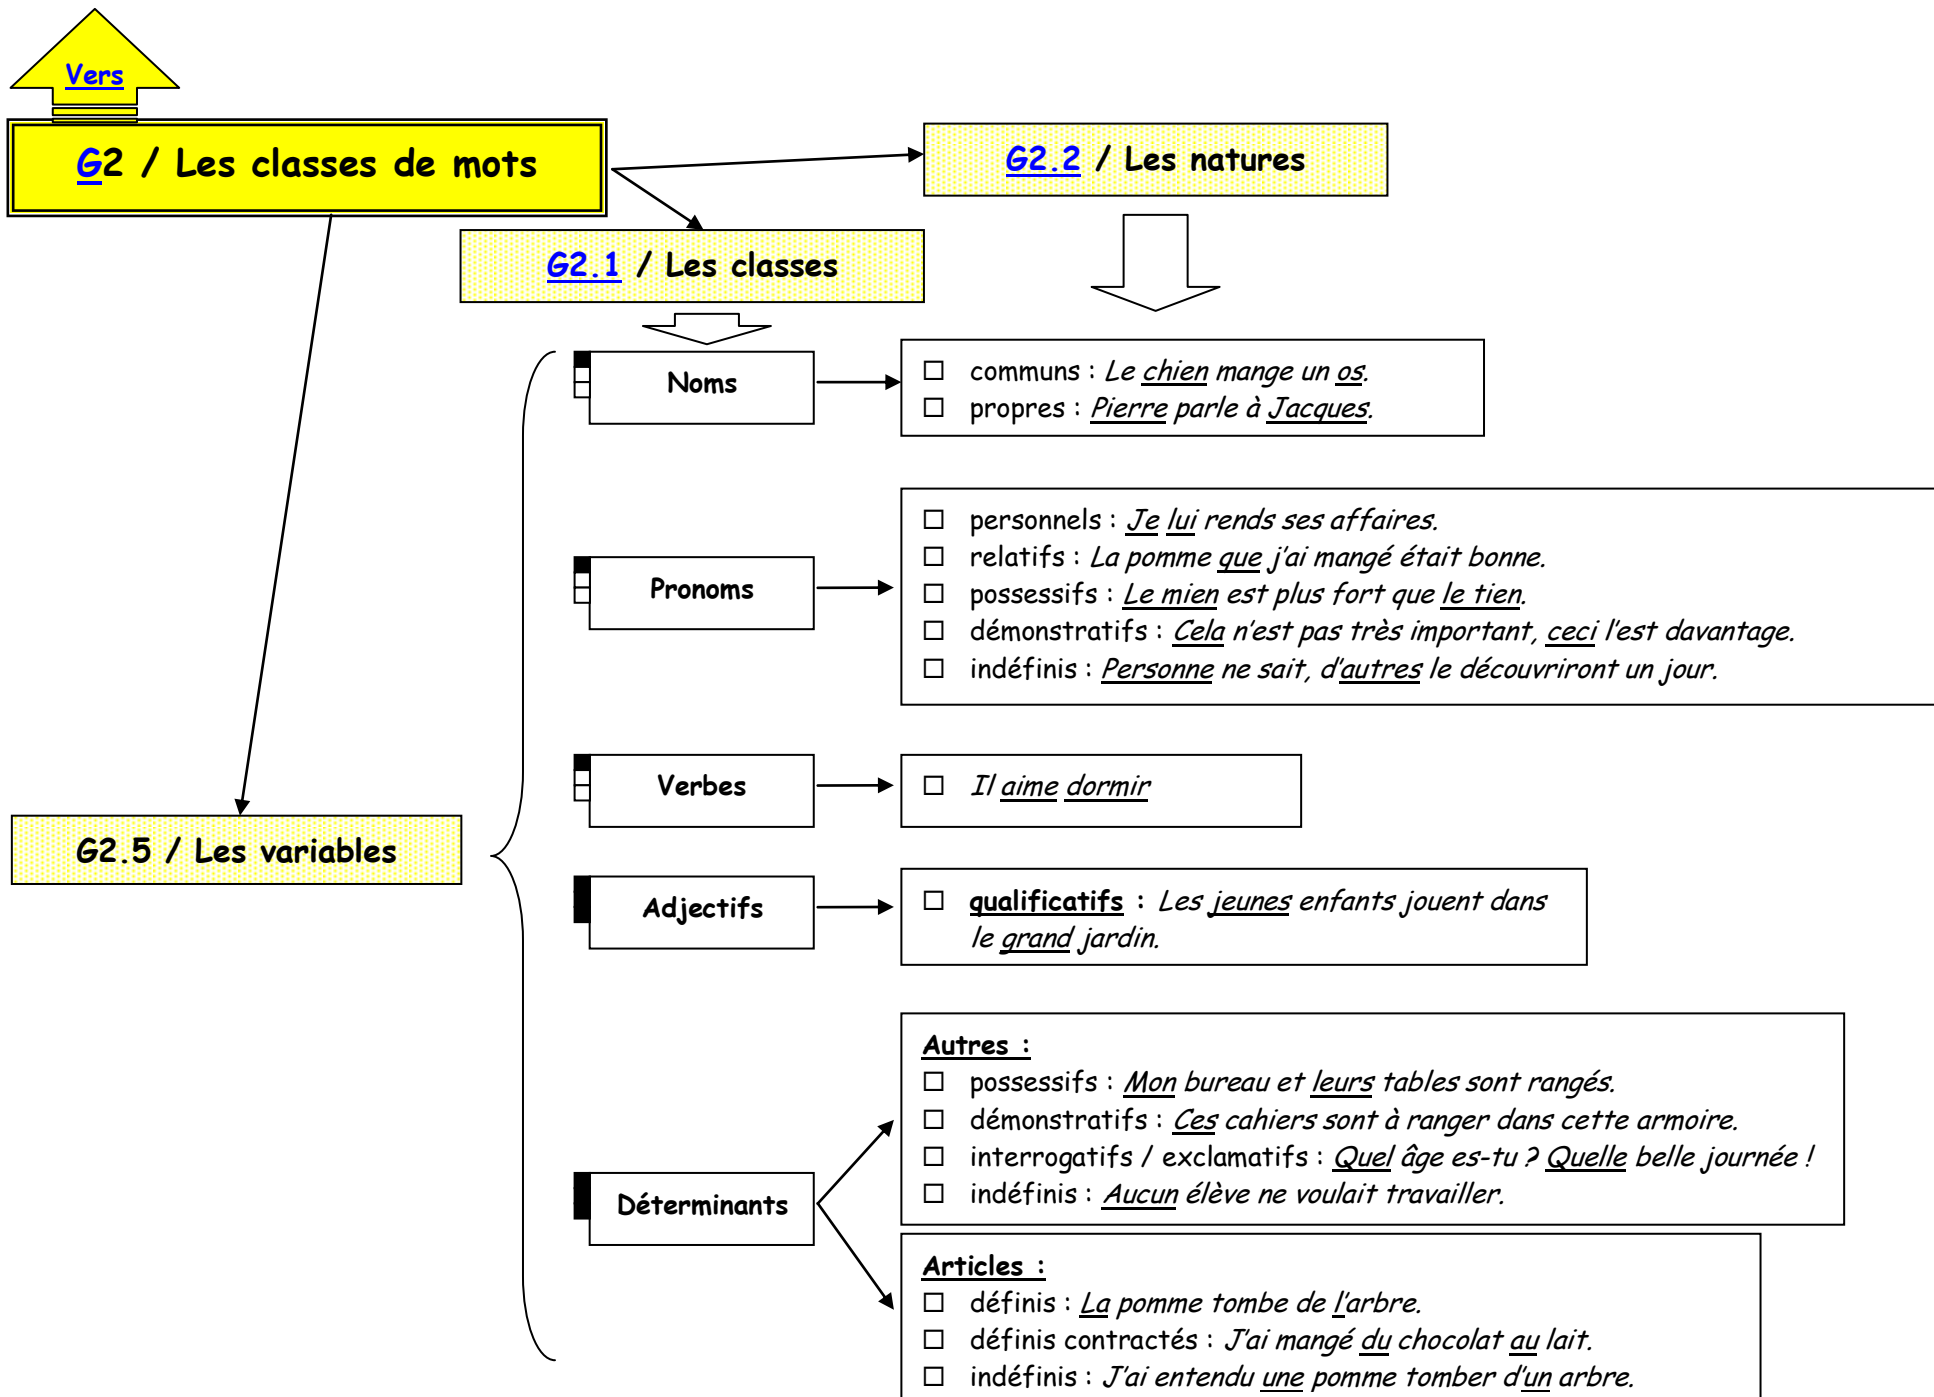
Vers

G2 / Les classes de mots

G2.2 / Les natures

G2.1 / Les classes

G2.5 / Les variables

Noms

☐ communs : Le chien mange un os.
☐ propres : Pierre parle à Jacques.

Pronoms

☐ personnels : Je lui rends ses affaires.
☐ relatifs : La pomme que j'ai mangé était bonne.
☐ possessifs : Le mien est plus fort que le tien.
☐ démonstratifs : Cela n'est pas très important, ceci l'est davantage.
☐ indéfinis : Personne ne sait, d'autres le découvriront un jour.

Verbes

☐ Il aime dormir

Adjectifs

☐ qualificatifs : Les jeunes enfants jouent dans le grand jardin.

Déterminants

Autres :
☐ possessifs : Mon bureau et leurs tables sont rangés.
☐ démonstratifs : Ces cahiers sont à ranger dans cette armoire.
☐ interrogatifs / exclamatifs : Quel âge es-tu ? Quelle belle journée !
☐ indéfinis : Aucun élève ne voulait travailler.

Articles :
☐ définis : La pomme tombe de l'arbre.
☐ définis contractés : J'ai mangé du chocolat au lait.
☐ indéfinis : J'ai entendu une pomme tomber d'un arbre.